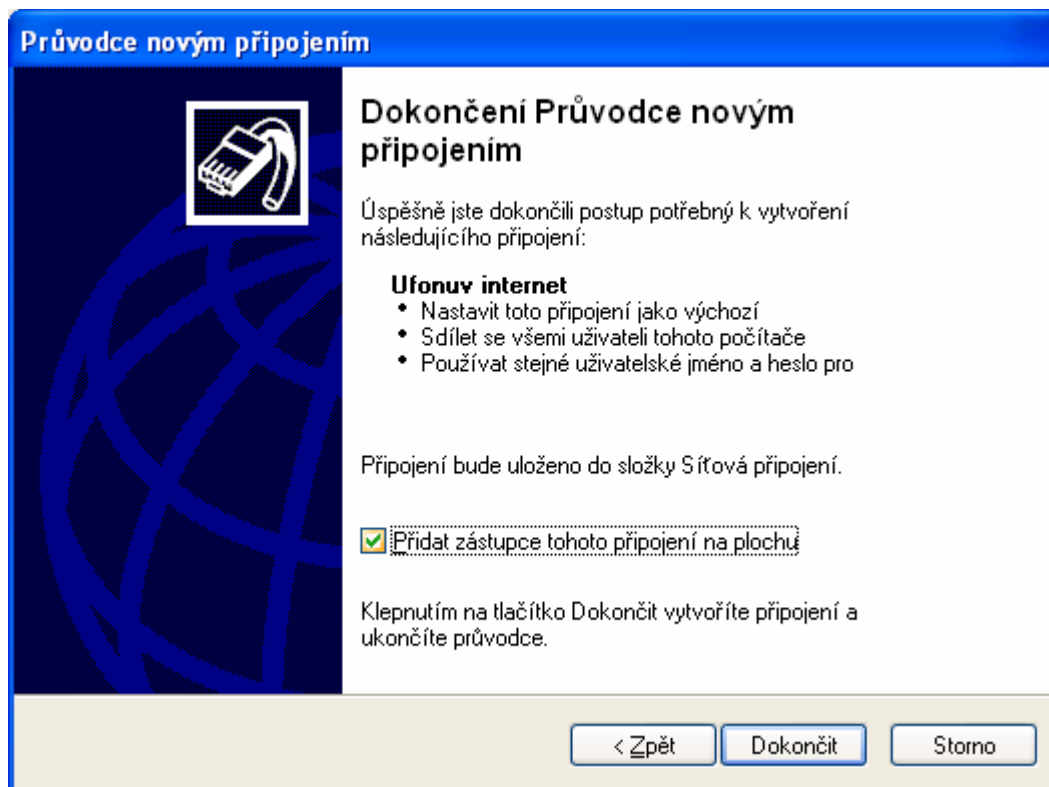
Průvodce novým připojením

Dokončení Průvodce novým připojením

Úspěšně jste dokončili postup potřebný k vytvoření následujícího připojení:

Ufonuv internet
• Nastavit toto připojení jako výchozí
• Sdílet se všemi uživateli tohoto počítače
• Používat stejné uživatelské jméno a heslo pro

Připojení bude uloženo do složky Síťová připojení.

Přidat zástupce tohoto připojení na plochu

Klepnutím na tlačítko Dokončit vytvoříte připojení a ukončíte průvodce.

< Zpět | Dokončit | Storno